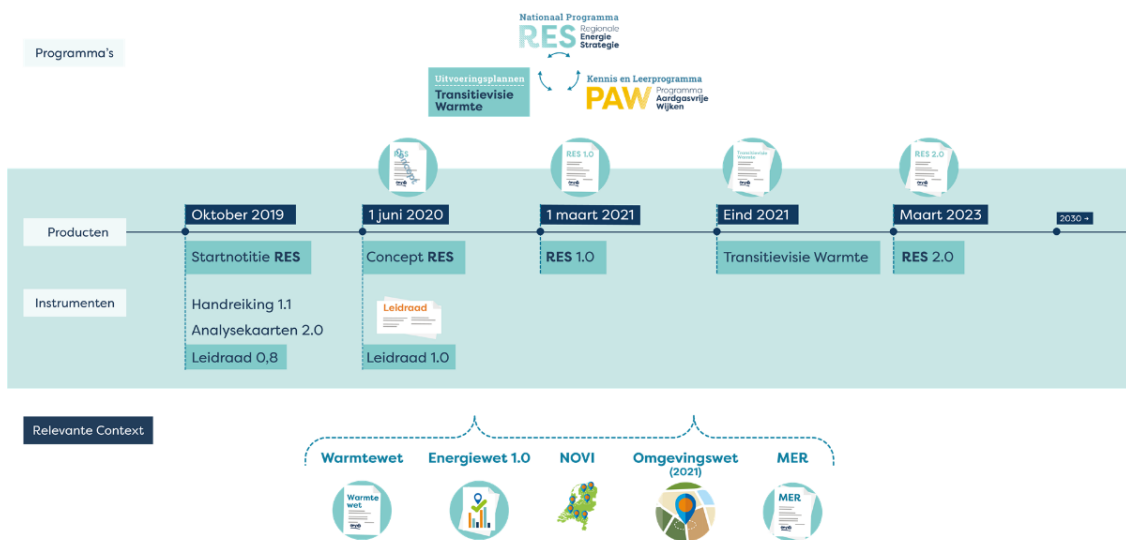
Programma's

Nationaal Programma
RES Regionale Energie Strategie

Uitvoeringsplannen
Transitievisie Warmte

Kennis en Leerprogramma
PAW Programma Aardgasvrije Wijken

RES 1.0

Transitievisie Warmte

RES 2.0

Producten

Oktober 2019

1 juni 2020

1 maart 2021

Eind 2021

Maart 2023

2030 →

Startnotitie RES

Concept RES

RES 1.0

Transitievisie Warmte

RES 2.0

Instrumenten

Handreiking 1.1

Analysekaarten 2.0

Leidraad 0,8

Leidraad

Leidraad 1.0

Relevante Context

Warmtewet

Energiewet 1.0

NOVI

Omgevingswet (2021)

MER

Warmte wet

MER